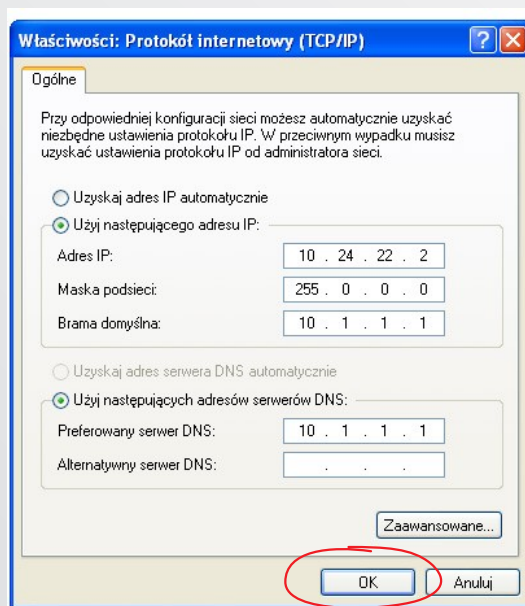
Właściwości: Protokół internetowy (TCP/IP)

Ogólne

Przy odpowiedniej konfiguracji sieci możesz automatycznie uzyskać niezbędne ustawienia protokołu IP. W przeciwnym wypadku musisz uzyskać ustawienia protokołu IP od administratora sieci.

Uzyskaj adres IP automatycznie

Użyj następującego adresu IP:

Adres IP: 10 . 24 . 22 . 2

Maska podsieci: 255 . 0 . 0 . 0

Brama domyślna: 10 . 1 . 1 . 1

Uzyskaj adres serwera DNS automatycznie

Użyj następujących adresów serwerów DNS:

Preferowany serwer DNS: 10 . 1 . 1 . 1

Alternatywny serwer DNS: . . .

Zaawansowane...

OK

Anuluj